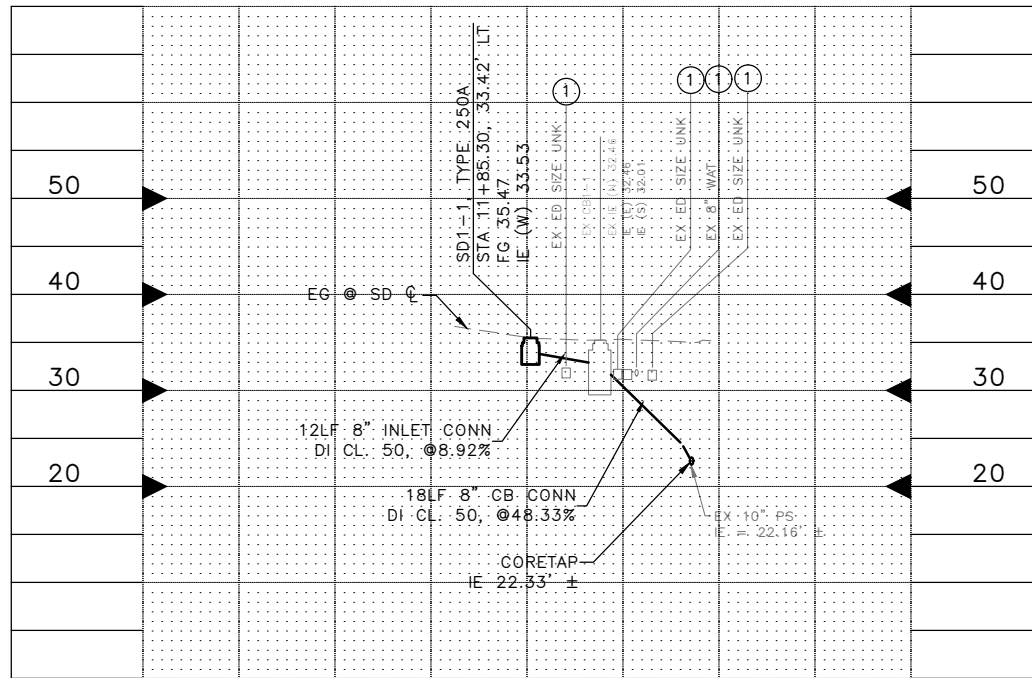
SD1-1 TYPE 250A
STA 11+85.30, 33.42' LT
FG 35.47
IE (W) 33.53

1

EX ED SIZE UNK

EX CB

EX IE (N) 32.46
IE (E) 32.46
IE (S) 32.01

1 1 1

EX ED SIZE UNK

EX 8" WAT

EX ED SIZE UNK

50 50

40 40

EG @ SD ℄

30 30

12LF 8" INLET CONN
DI CL. 50, @8.92%

20 20

18LF 8" CB CONN
DI CL. 50, @48.33%

EX 10" PS
IE = 22.16' ±

CORETAP
IE 22.33' ±